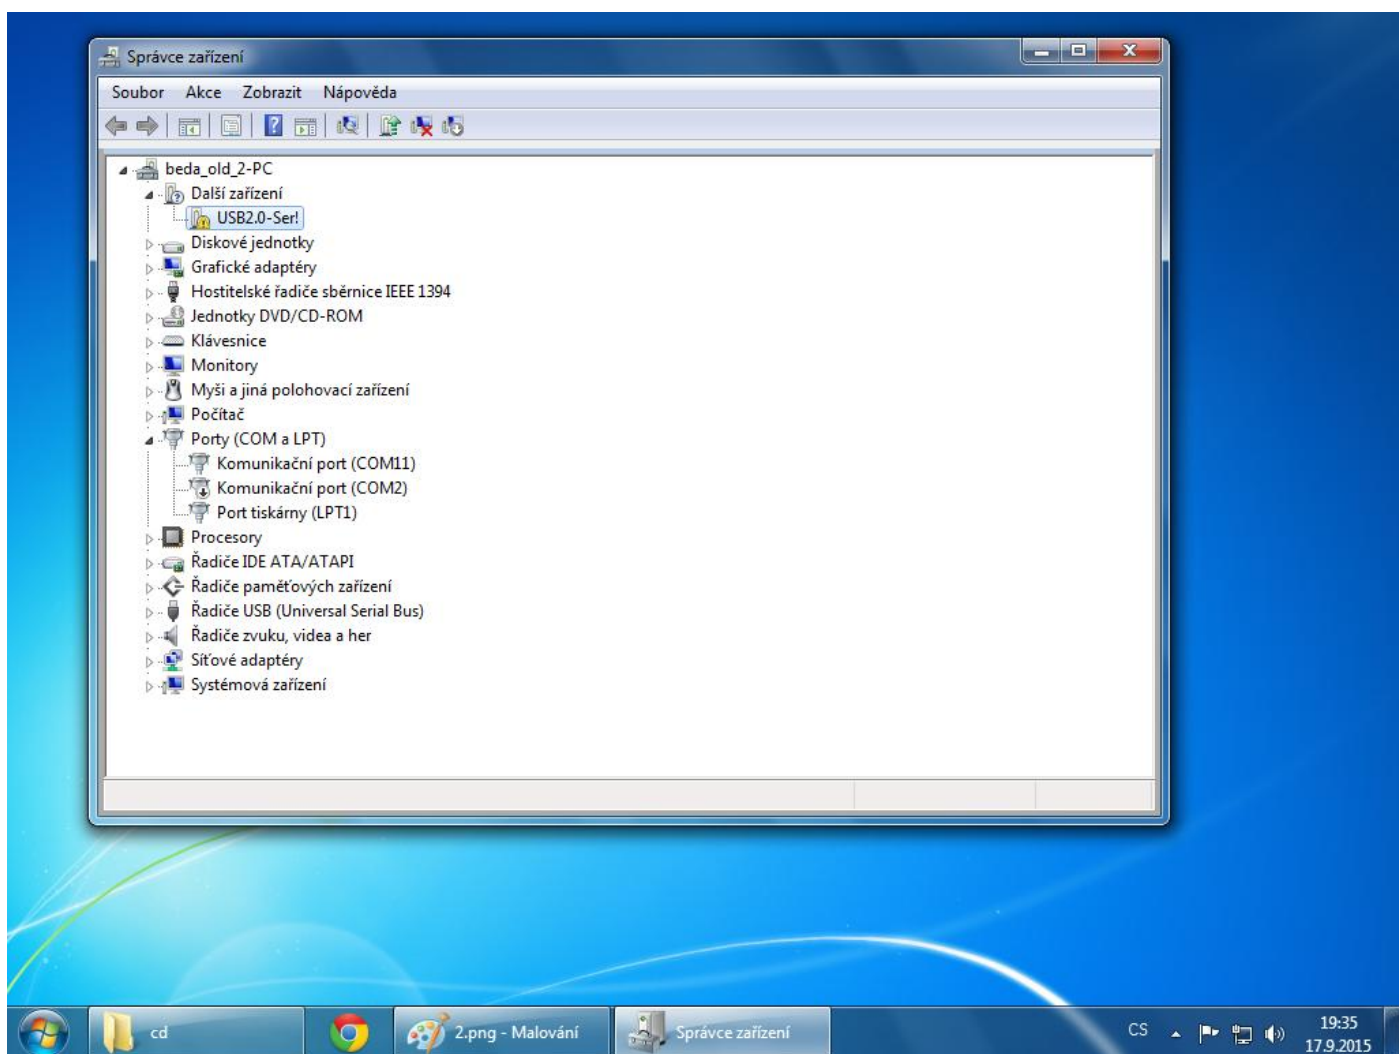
Správce zařízení

Soubor Akce Zobrazit Nápověda

beda_old_2-PC
Další zařízení
USB2.0-Ser!
Diskové jednotky
Grafické adaptéry
Hostitelské řadiče sběrnice IEEE 1394
Jednotky DVD/CD-ROM
Klávesnice
Monitory
Myši a jiná polohovací zařízení
Počítač
Porty (COM a LPT)
Komunikační port (COM11)
Komunikační port (COM2)
Port tiskárny (LPT1)
Procesory
Řadiče IDE ATA/ATAPI
Řadiče paměťových zařízení
Řadiče USB (Universal Serial Bus)
Řadiče zvuku, videa a her
Síťové adaptéry
Systémová zařízení

cd
2.png - Malování
Správce zařízení
CS
19:35
17.9.2015